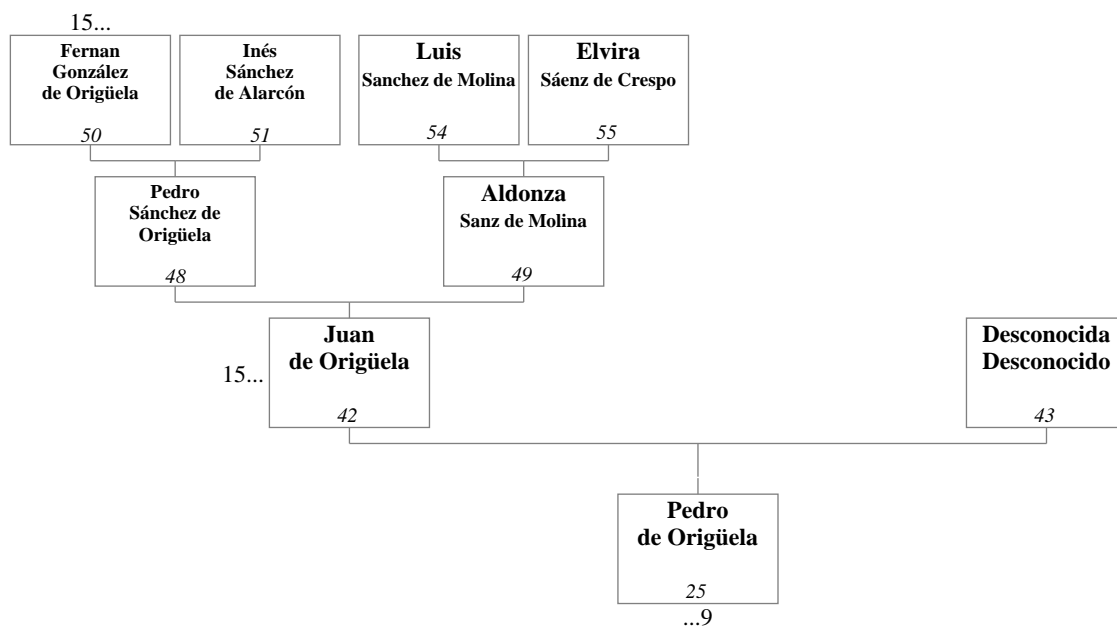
15...

Fernan González de Origüela
50

Inés Sánchez de Alarcón
51

Luis
Sanchez de Molina
54

Elvira
Sáenz de Crespo
55

Pedro Sánchez de Origüela
48

Aldonza
Sanz de Molina
49

15...

Juan de Origüela
42

Desconocida Desconocido
43

Pedro de Origüela
25
...9